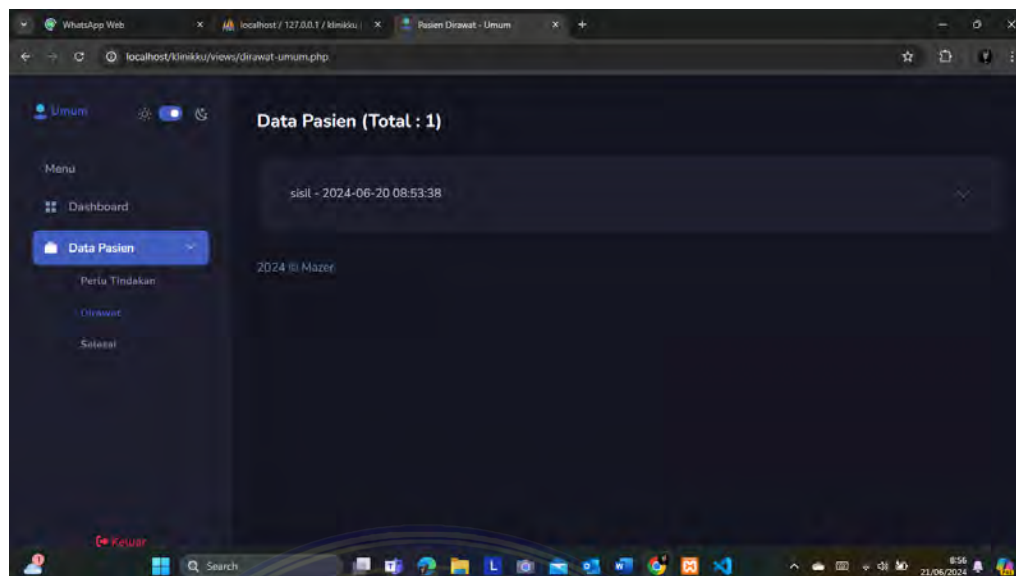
WhatsApp Web
localhost / 127.0.0.1 / klinikku
Pasien Dirawat - Umum

localhost/klinikku/views/dirawat-umum.php

Umum

Menu

Dashboard

Data Pasien

Perlu Tindakan

Dirawat

Selesai

Keluar

Data Pasien (Total : 1)

sisil - 2024-06-20 08:53:38

2024 © Mazer

Search

8:56
21/06/2024